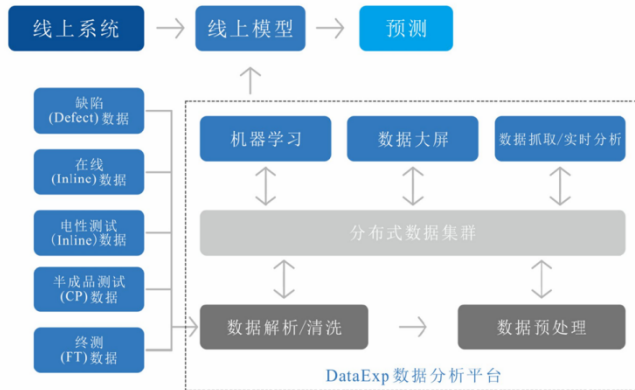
线上系统

线上模型

预测

缺陷
(Defect) 数据

在线
(Inline) 数据

电性测试
(Inline) 数据

半成品测试
(CP) 数据

终测
(FT) 数据

机器学习

数据大屏

数据抓取/实时分析

分布式数据集群

数据解析/清洗

数据预处理

DataExp 数据分析平台